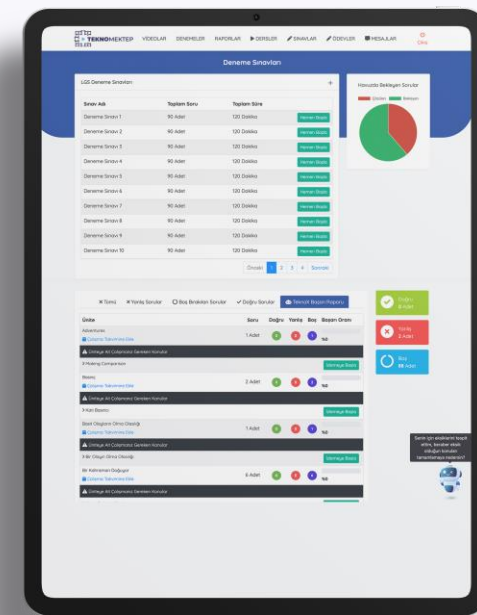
TEKNOMEKTEP VİDEOLAR DENEMELER RAPORLAR DERSLER SINAVLAR ÖDEVLER MESAJLAR Çıkış

Deneme Sınavları

LGS Deneme Sınavları

| Sınav Adı | Toplam Soru | Toplam Süre | |
|---|---|---|---|
| Deneme Sınavı 1 | 90 Adet | 120 Dakika | Hemen Başla |
| Deneme Sınavı 2 | 90 Adet | 120 Dakika | Hemen Başla |
| Deneme Sınavı 3 | 90 Adet | 120 Dakika | Hemen Başla |
| Deneme Sınavı 4 | 90 Adet | 120 Dakika | Hemen Başla |
| Deneme Sınavı 5 | 90 Adet | 120 Dakika | Hemen Başla |
| Deneme Sınavı 6 | 90 Adet | 120 Dakika | Hemen Başla |
| Deneme Sınavı 7 | 90 Adet | 120 Dakika | Hemen Başla |
| Deneme Sınavı 8 | 90 Adet | 120 Dakika | Hemen Başla |
| Deneme Sınavı 9 | 90 Adet | 120 Dakika | Hemen Başla |
| Deneme Sınavı 10 | 90 Adet | 120 Dakika | Hemen Başla |

Önceki 1 2 3 4 Sonraki

Havuzda Bekleyen Sorular
Çözülen Bekleyen

Tümü Yanlış Sorular Boş Bırakılan Sorular Doğru Sorular Tekrarlı Başarı Raporu

| Ünite | Soru | Doğru | Yanlış | Boş | Başarı Oranı |
|---|---|---|---|---|---|
| Adventures Çalışma Takvimine Ekle | 1 Adet | 0 | 0 | 1 | %0 |
| Ünitaye Ait Çalışmanız Gereken Konular | | | | | |
| Il Making Comparison | | | | | Sitemiye Başla |
| Bisiklo Çalışma Takvimine Ekle | 2 Adet | 0 | 0 | 2 | %0 |
| Ünitaye Ait Çalışmanız Gereken Konular | | | | | |
| 3 Kısa Başarısı | | | | | Sitemiye Başla |
| Basit Olayların Olma Olasılığı Çalışma Takvimine Ekle | 1 Adet | 0 | 0 | 1 | %0 |
| Ünitaye Ait Çalışmanız Gereken Konular | | | | | |
| 3 Bir Olayın Olma Olasılığı | | | | | Sitemiye Başla |
| Bir Kahraman Doğuyor Çalışma Takvimine Ekle | 6 Adet | 0 | 0 | 6 | %0 |
| Ünitaye Ait Çalışmanız Gereken Konular | | | | | |

Doğru 0 Adet
Yanlış 2 Adet
Boş 38 Adet

Senin için eksiklerini tespit ettim, beraber eksik olduğun konuları tamamlamaya ne dersin?